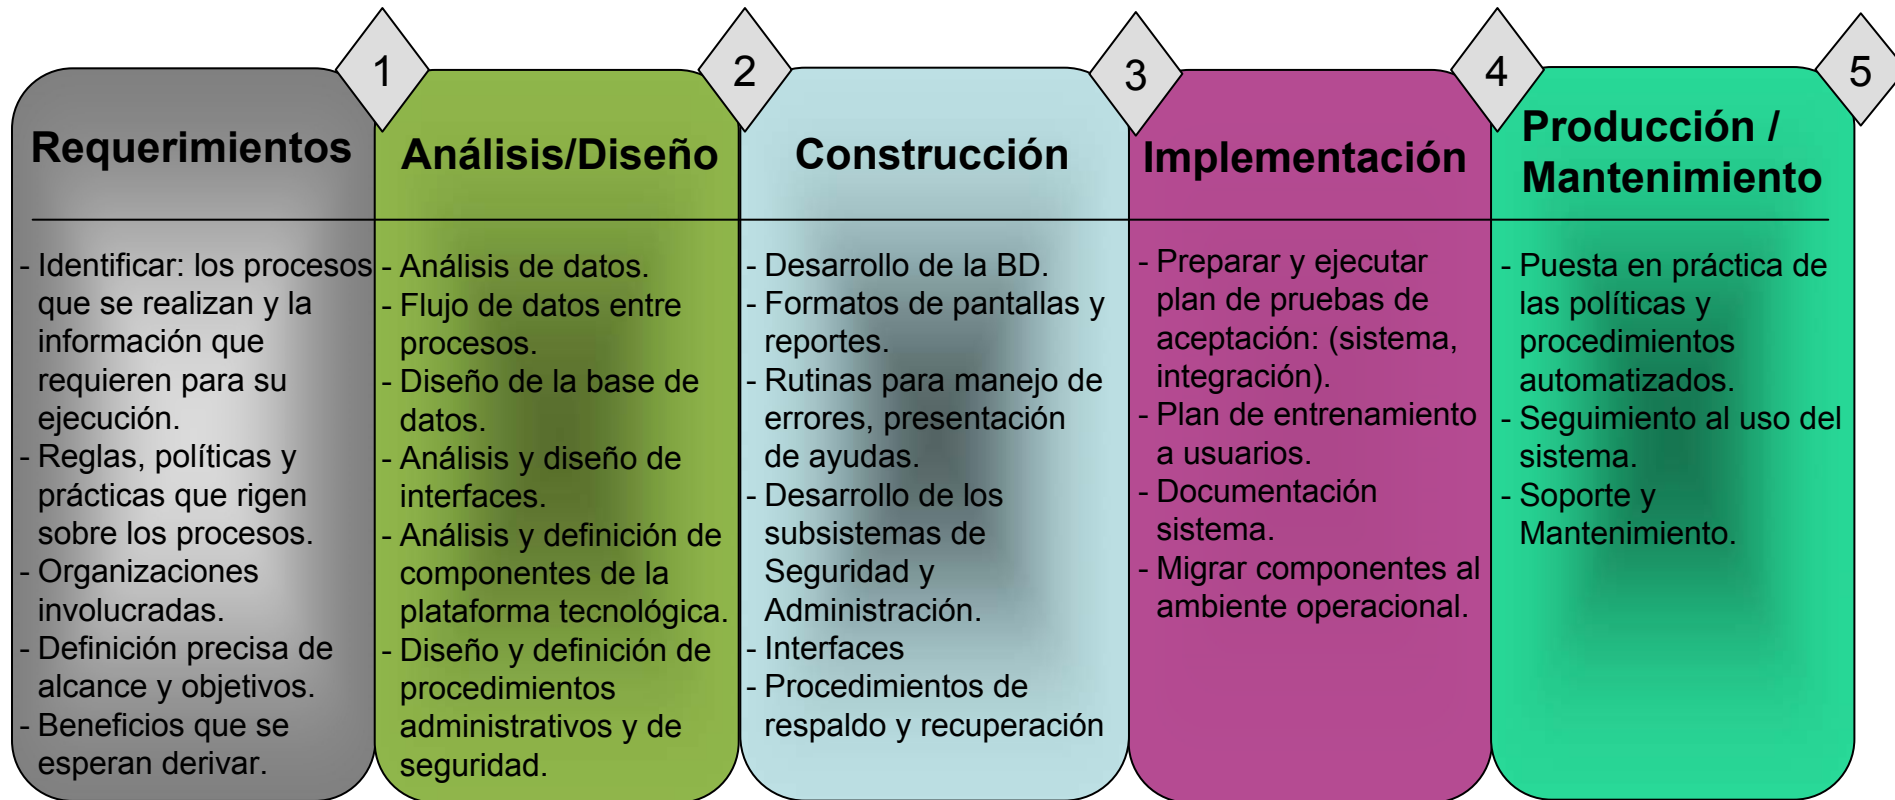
1

Requerimientos

- Identificar: los procesos que se realizan y la información que requieren para su ejecución.
- Reglas, políticas y prácticas que rigen sobre los procesos.
- Organizaciones involucradas.
- Definición precisa de alcance y objetivos.
- Beneficios que se esperan derivar.

2

Análisis/Diseño

- Análisis de datos.
- Flujo de datos entre procesos.
- Diseño de la base de datos.
- Análisis y diseño de interfaces.
- Análisis y definición de componentes de la plataforma tecnológica.
- Diseño y definición de procedimientos administrativos y de seguridad.

3

Construcción

- Desarrollo de la BD.
- Formatos de pantallas y reportes.
- Rutinas para manejo de errores, presentación de ayudas.
- Desarrollo de los subsistemas de Seguridad y Administración.
- Interfaces
- Procedimientos de respaldo y recuperación

4

Implementación

- Preparar y ejecutar plan de pruebas de aceptación: (sistema, integración).
- Plan de entrenamiento a usuarios.
- Documentación sistema.
- Migrar componentes al ambiente operacional.

5

Producción / Mantenimiento

- Puesta en práctica de las políticas y procedimientos automatizados.
- Seguimiento al uso del sistema.
- Soporte y Mantenimiento.